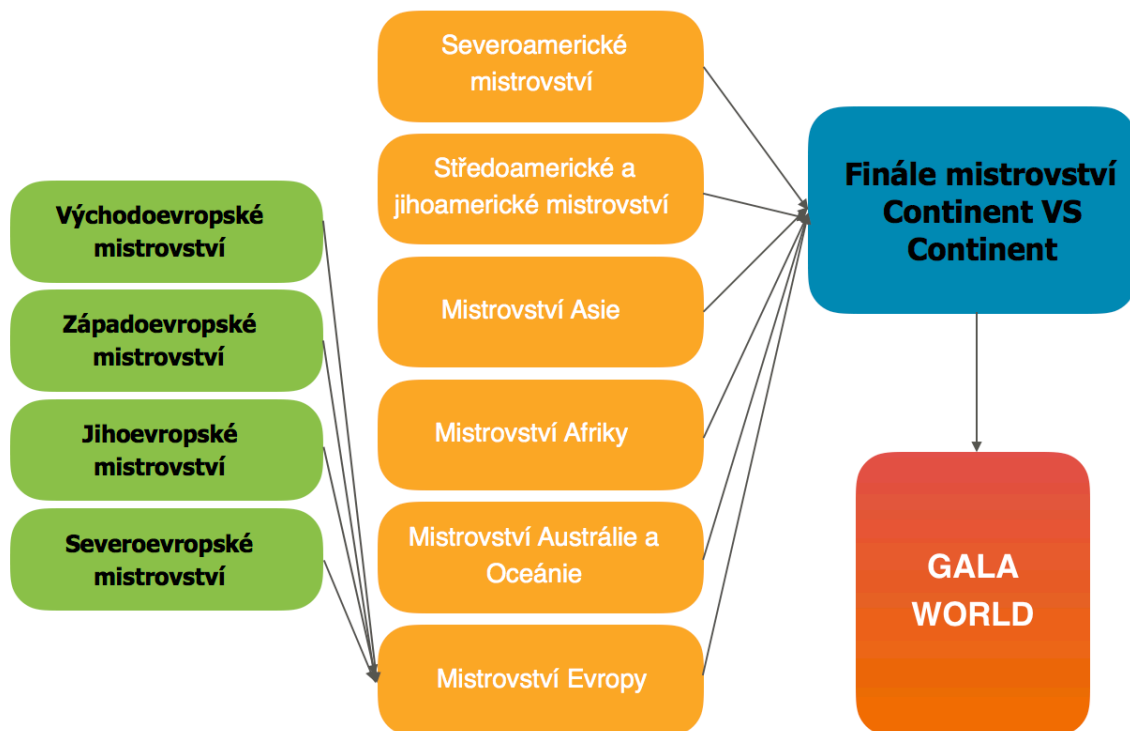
Východoevropské mistrovství

Západoevropské mistrovství

Jihoevropské mistrovství

Severoevropské mistrovství

Severoamerické mistrovství

Středoamerické a jihoamerické mistrovství

Mistrovství Asie

Mistrovství Afriky

Mistrovství Austrálie a Oceánie

Mistrovství Evropy

Finále mistrovství Continent VS Continent

GALA WORLD